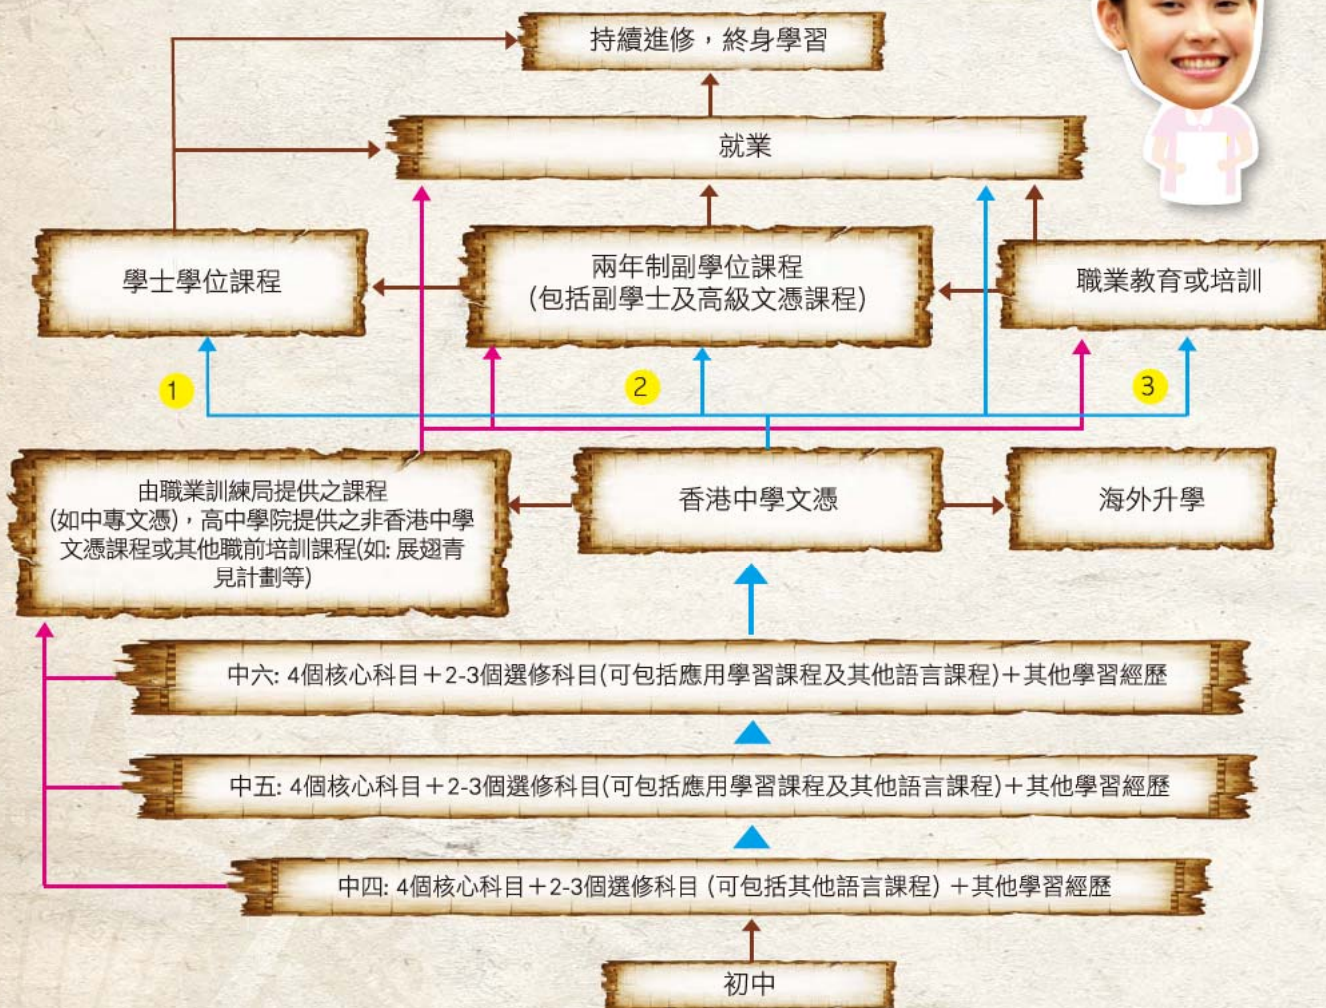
持續進修，終身學習

就業

學士學位課程

兩年制副學位課程
(包括副學士及高級文憑課程)

職業教育或培訓

1

2

3

由職業訓練局提供之課程
(如中專文憑)，高中學院提供之非香港中學文憑課程或其他職前培訓課程(如: 展翅青見計劃等)

香港中學文憑

海外升學

中六: 4個核心科目＋2-3個選修科目(可包括應用學習課程及其他語言課程)＋其他學習經歷

中五: 4個核心科目＋2-3個選修科目(可包括應用學習課程及其他語言課程)＋其他學習經歷

中四: 4個核心科目＋2-3個選修科目 (可包括其他語言課程) ＋其他學習經歷

初中